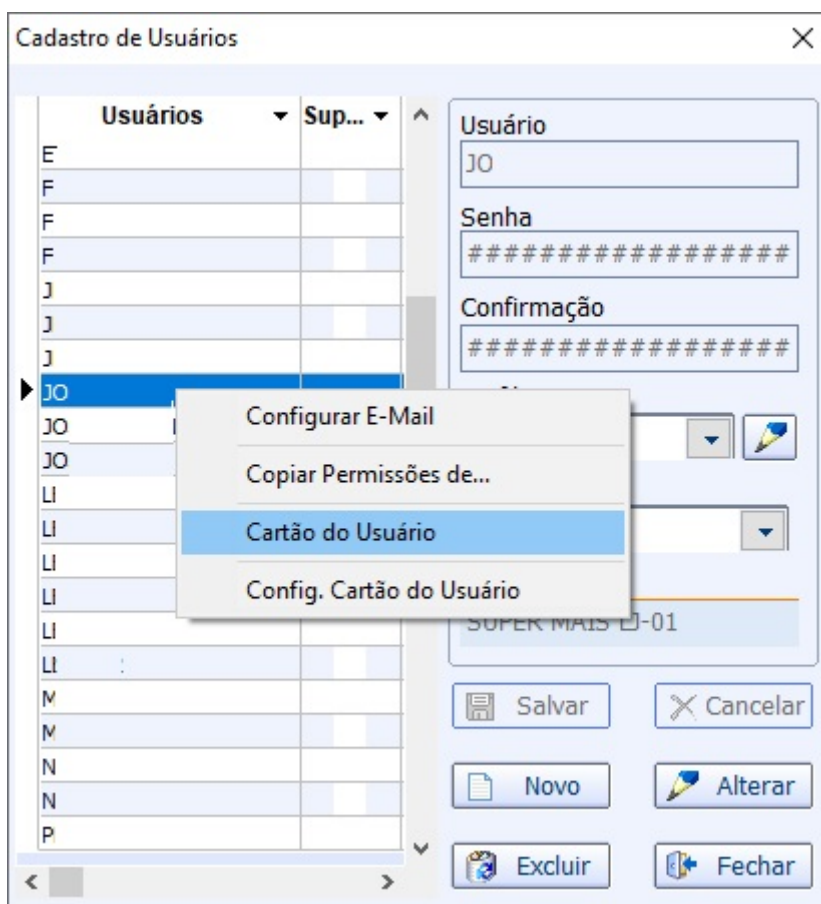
Cadastro de Usuários

| Usuários | Sup... |
|---|---|
| E | |
| F | |
| F | |
| F | |
| J | |
| J | |
| J | |
| JO | |
| JO | |
| JO | |
| LI | |
| LI | |
| LI | |
| LI | |
| LI | |
| LI | |
| M | |
| M | |
| N | |
| N | |
| P | |

Usuário
JO
Senha
##################
Confirmação
##################

Configurar E-Mail
Copiar Permissões de...
Cartão do Usuário
Config. Cartão do Usuário

SUPER MAIS LJ-01

Salvar
Cancelar
Novo
Alterar
Excluir
Fechar